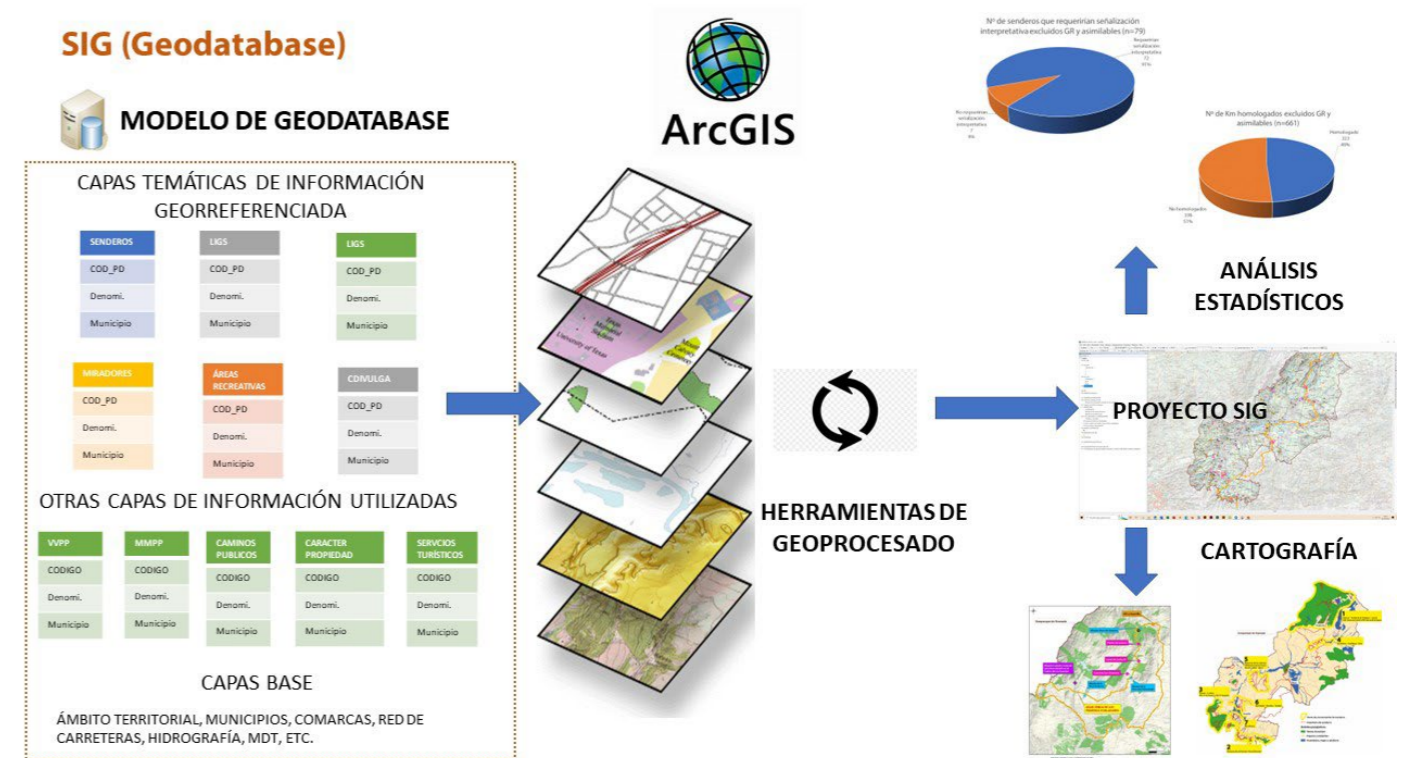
SIG (Geodatabase)

MODELO DE GEODATABASE

CAPAS TEMÁTICAS DE INFORMACIÓN GEORREFERENCIADA

| SENDEROS |
|---|
| COD_PD |
| Denomi. |
| Municipio |

| LIGS |
|---|
| COD_PD |
| Denomi. |
| Municipio |

| LIGS |
|---|
| COD_PD |
| Denomi. |
| Municipio |

| MIRADORES |
|---|
| COD_PD |
| Denomi. |
| Municipio |

| ÁREAS RECREATIVAS |
|---|
| COD_PD |
| Denomi. |
| Municipio |

| CDIVULGA |
|---|
| COD_PD |
| Denomi. |
| Municipio |

OTRAS CAPAS DE INFORMACIÓN UTILIZADAS

| VVPP |
|---|
| CODIGO |
| Denomi. |
| Municipio |

| MMPP |
|---|
| CODIGO |
| Denomi. |
| Municipio |

| CAMINOS PUBLICOS |
|---|
| CODIGO |
| Denomi. |
| Municipio |

| CARACTER PROPIEDAD |
|---|
| CODIGO |
| Denomi. |
| Municipio |

| SERVCIOS TURÍSTICOS |
|---|
| CODIGO |
| Denomi. |
| Municipio |

CAPAS BASE

ÁMBITO TERRITORIAL, MUNICIPIOS, COMARCAS, RED DE CARRETERAS, HIDROGRAFÍA, MDT, ETC.

ArcGIS

University of Texas

HERRAMIENTAS DE GEOPROCESADO

Nº de senderos que requerirían señalización interpretativa excluidos GR y asimilables (n=79)

Requerirían señalización interpretativa 72 91%

No requerirían señalización interpretativa 7 9%

Nº de Km homologados excluidos GR y asimilables (n=661)

Homologado 323 49%

No homologados 338 51%

ANÁLISIS ESTADÍSTICOS

PROYECTO SIG

CARTOGRAFÍA